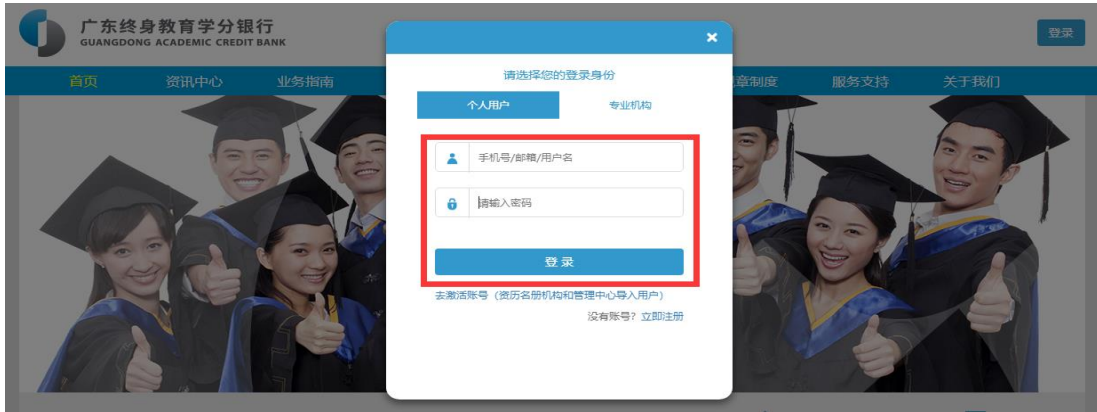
广东终身教育学分银行
GUANGDONG ACADEMIC CREDIT BANK

登录

首页 资讯中心 业务指南 章制度 服务支持 关于我们

×

请选择您的登录身份

个人用户 专业机构

手机号/邮箱/用户名

请输入密码

登 录

去激活账号（资历名册机构和管理中心导入用户）

没有账号？立即注册